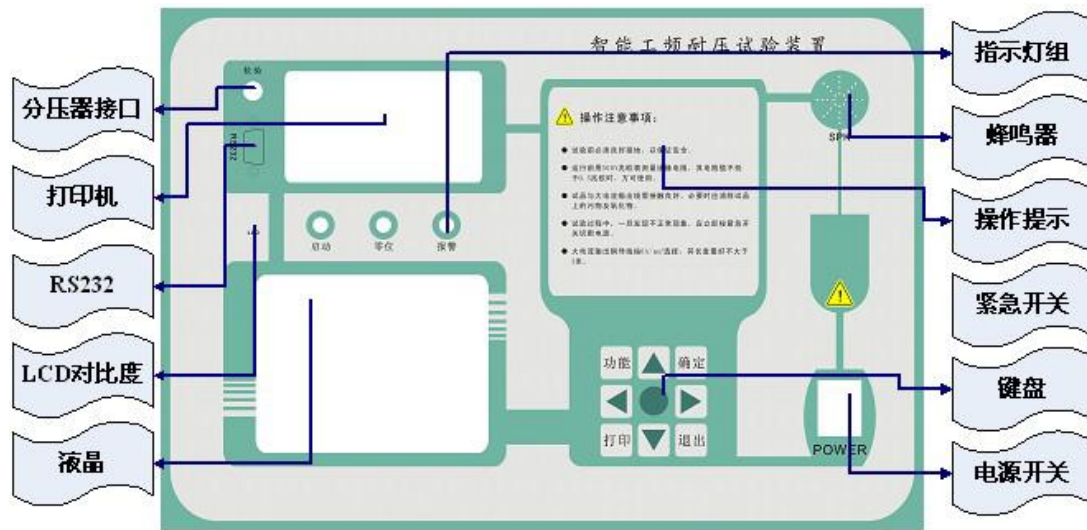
智能工频耐压试验装置

分压器接口

打印机

RS232

LCD对比度

液晶

指示灯组

蜂鸣器

操作提示

紧急开关

键盘

电源开关

校验

RS232

启动

复位

报警

操作注意事项：

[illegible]

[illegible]

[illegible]

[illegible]

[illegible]

SPK

功能

确定

打印

退出

POWER